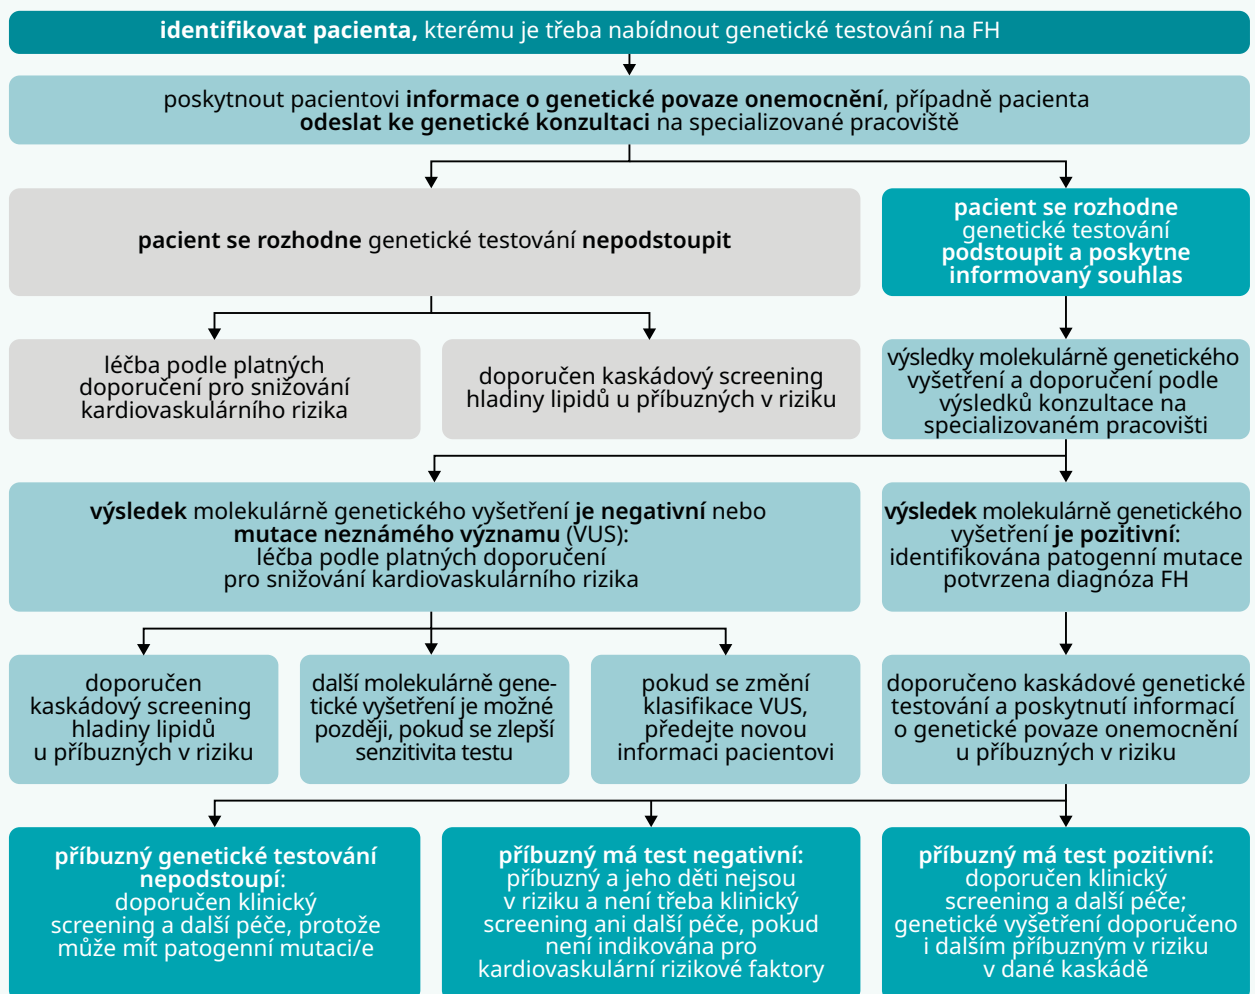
**identifikovat pacienta,** kterému je třeba nabídnout genetické testování na FH

poskytnout pacientovi **informace o genetické povaze onemocnění**, případně pacienta **odeslat ke genetické konzultaci** na specializované pracoviště

**pacient se rozhodne** genetické testování **nepodstoupit**

**pacient se rozhodne** genetické testování **podstoupit a poskytne informovaný souhlas**

léčba podle platných doporučení pro snižování kardiovaskulárního rizika

doporučen kaskádový screening hladiny lipidů u příbuzných v riziku

výsledky molekulárně genetického vyšetření a doporučení podle výsledků konzultace na specializovaném pracovišti

**výsledek** molekulárně genetického vyšetření **je negativní** nebo **mutace neznámého významu** (VUS): léčba podle platných doporučení pro snižování kardiovaskulárního rizika

**výsledek** molekulárně genetického vyšetření **je pozitivní**: identifikována patogenní mutace potvrzena diagnóza FH

doporučen kaskádový screening hladiny lipidů u příbuzných v riziku

další molekulárně genetické vyšetření je možné později, pokud se zlepší senzitivita testu

pokud se změní klasifikace VUS, předejte novou informaci pacientovi

doporučeno kaskádové genetické testování a poskytnutí informací o genetické povaze onemocnění u příbuzných v riziku

**příbuzný genetické testování nepodstoupí:** doporučen klinický screening a další péče, protože může mít patogenní mutaci/e

**příbuzný má test negativní:** příbuzný a jeho děti nejsou v riziku a není třeba klinický screening ani další péče, pokud není indikována pro kardiovaskulární rizikové faktory

**příbuzný má test pozitivní:** doporučen klinický screening a další péče; genetické vyšetření doporučeno i dalším příbuzným v riziku v dané kaskádě